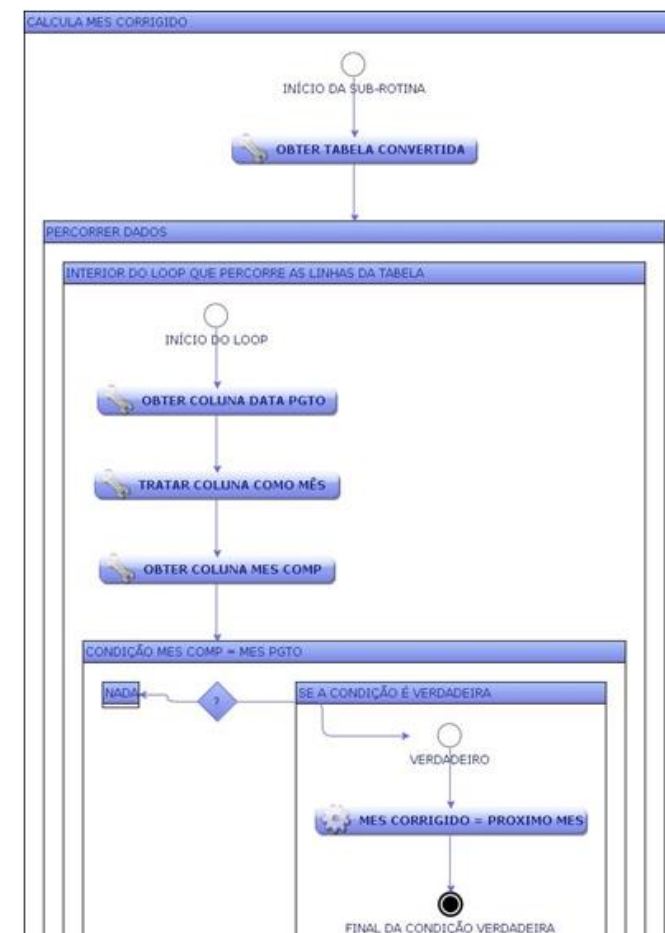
CALCULA MES CORRIGIDO

INÍCIO DA SUB-ROTINA

OBTER TABELA CONVERTIDA

PERCORRER DADOS

INTERIOR DO LOOP QUE PERCORRE AS LINHAS DA TABELA

INÍCIO DO LOOP

OBTER COLUNA DATA PGTO

TRATAR COLUNA COMO MÊS

OBTER COLUNA MES COMP

CONDIÇÃO MES COMP = MES PGTO

NADA

?

SE A CONDIÇÃO É VERDADEIRA

VERDADEIRO

MES CORRIGIDO = PROXIMO MES

FINAL DA CONDIÇÃO VERDADEIRA